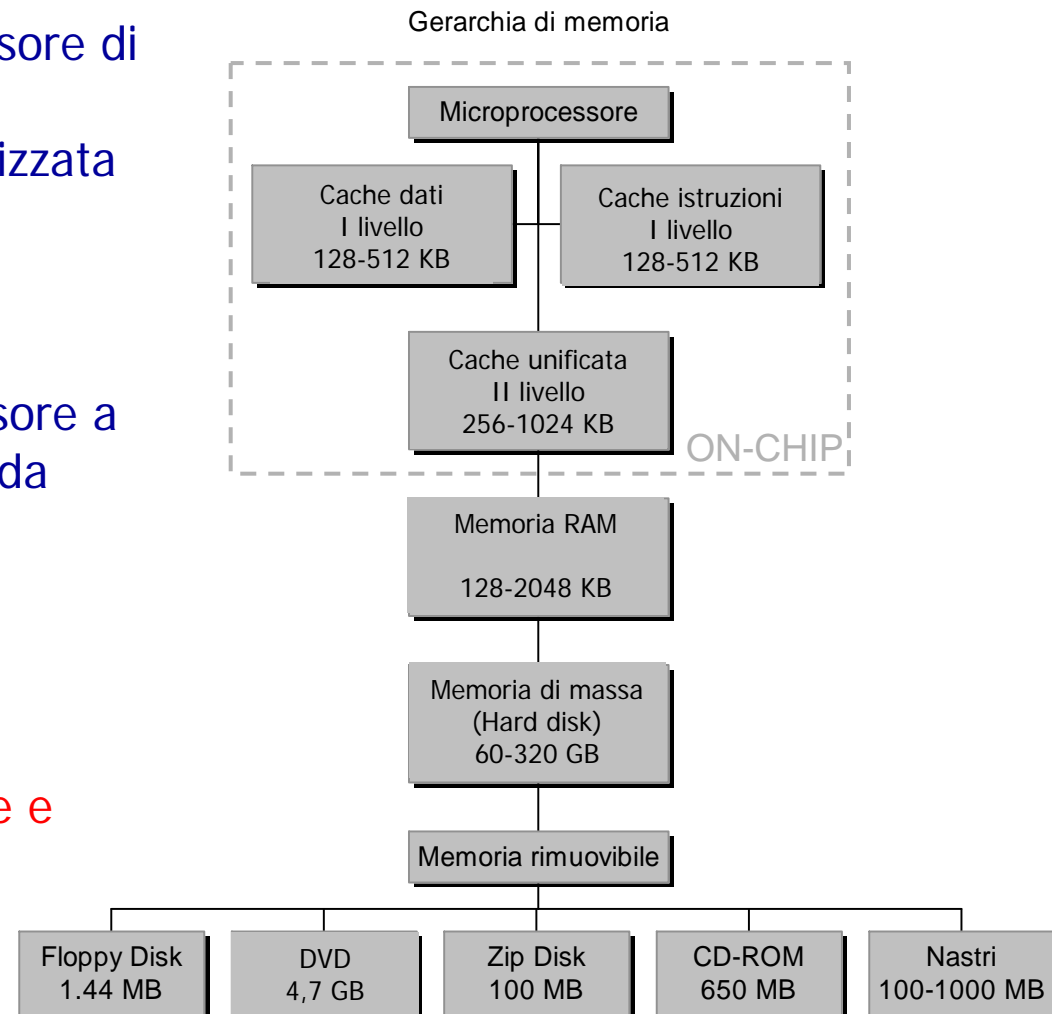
sore di

izzata

sore a
da

e e

Gerarchia di memoria

Microprocessore

Cache dati
I livello
128-512 KB

Cache istruzioni
I livello
128-512 KB

Cache unificata
II livello
256-1024 KB

ON-CHIP

Memoria RAM

128-2048 KB

Memoria di massa
(Hard disk)
60-320 GB

Memoria rimuovibile

Floppy Disk
1.44 MB

DVD
4,7 GB

Zip Disk
100 MB

CD-ROM
650 MB

Nastri
100-1000 MB